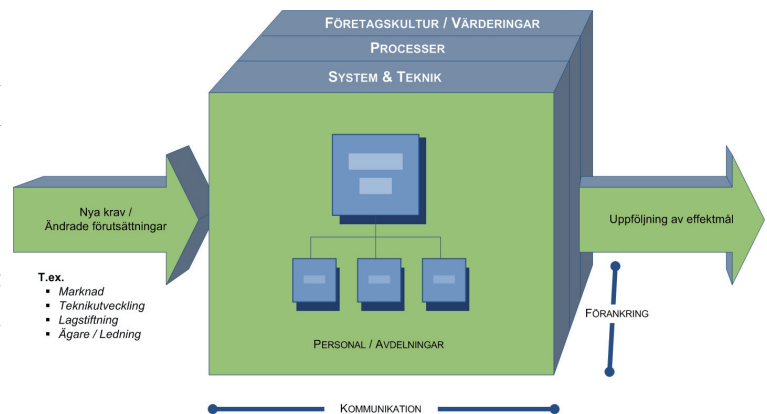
Företagskultur / Värderingar

Processer

System & Teknik

Nya krav / Ändrade förutsättningar

T.ex.
- Marknad
- Teknikutveckling
- Lagstiftning
- Ägare / Ledning

Uppföljning av effektmål

Förankring

Personal / Avdelningar

Kommunikation